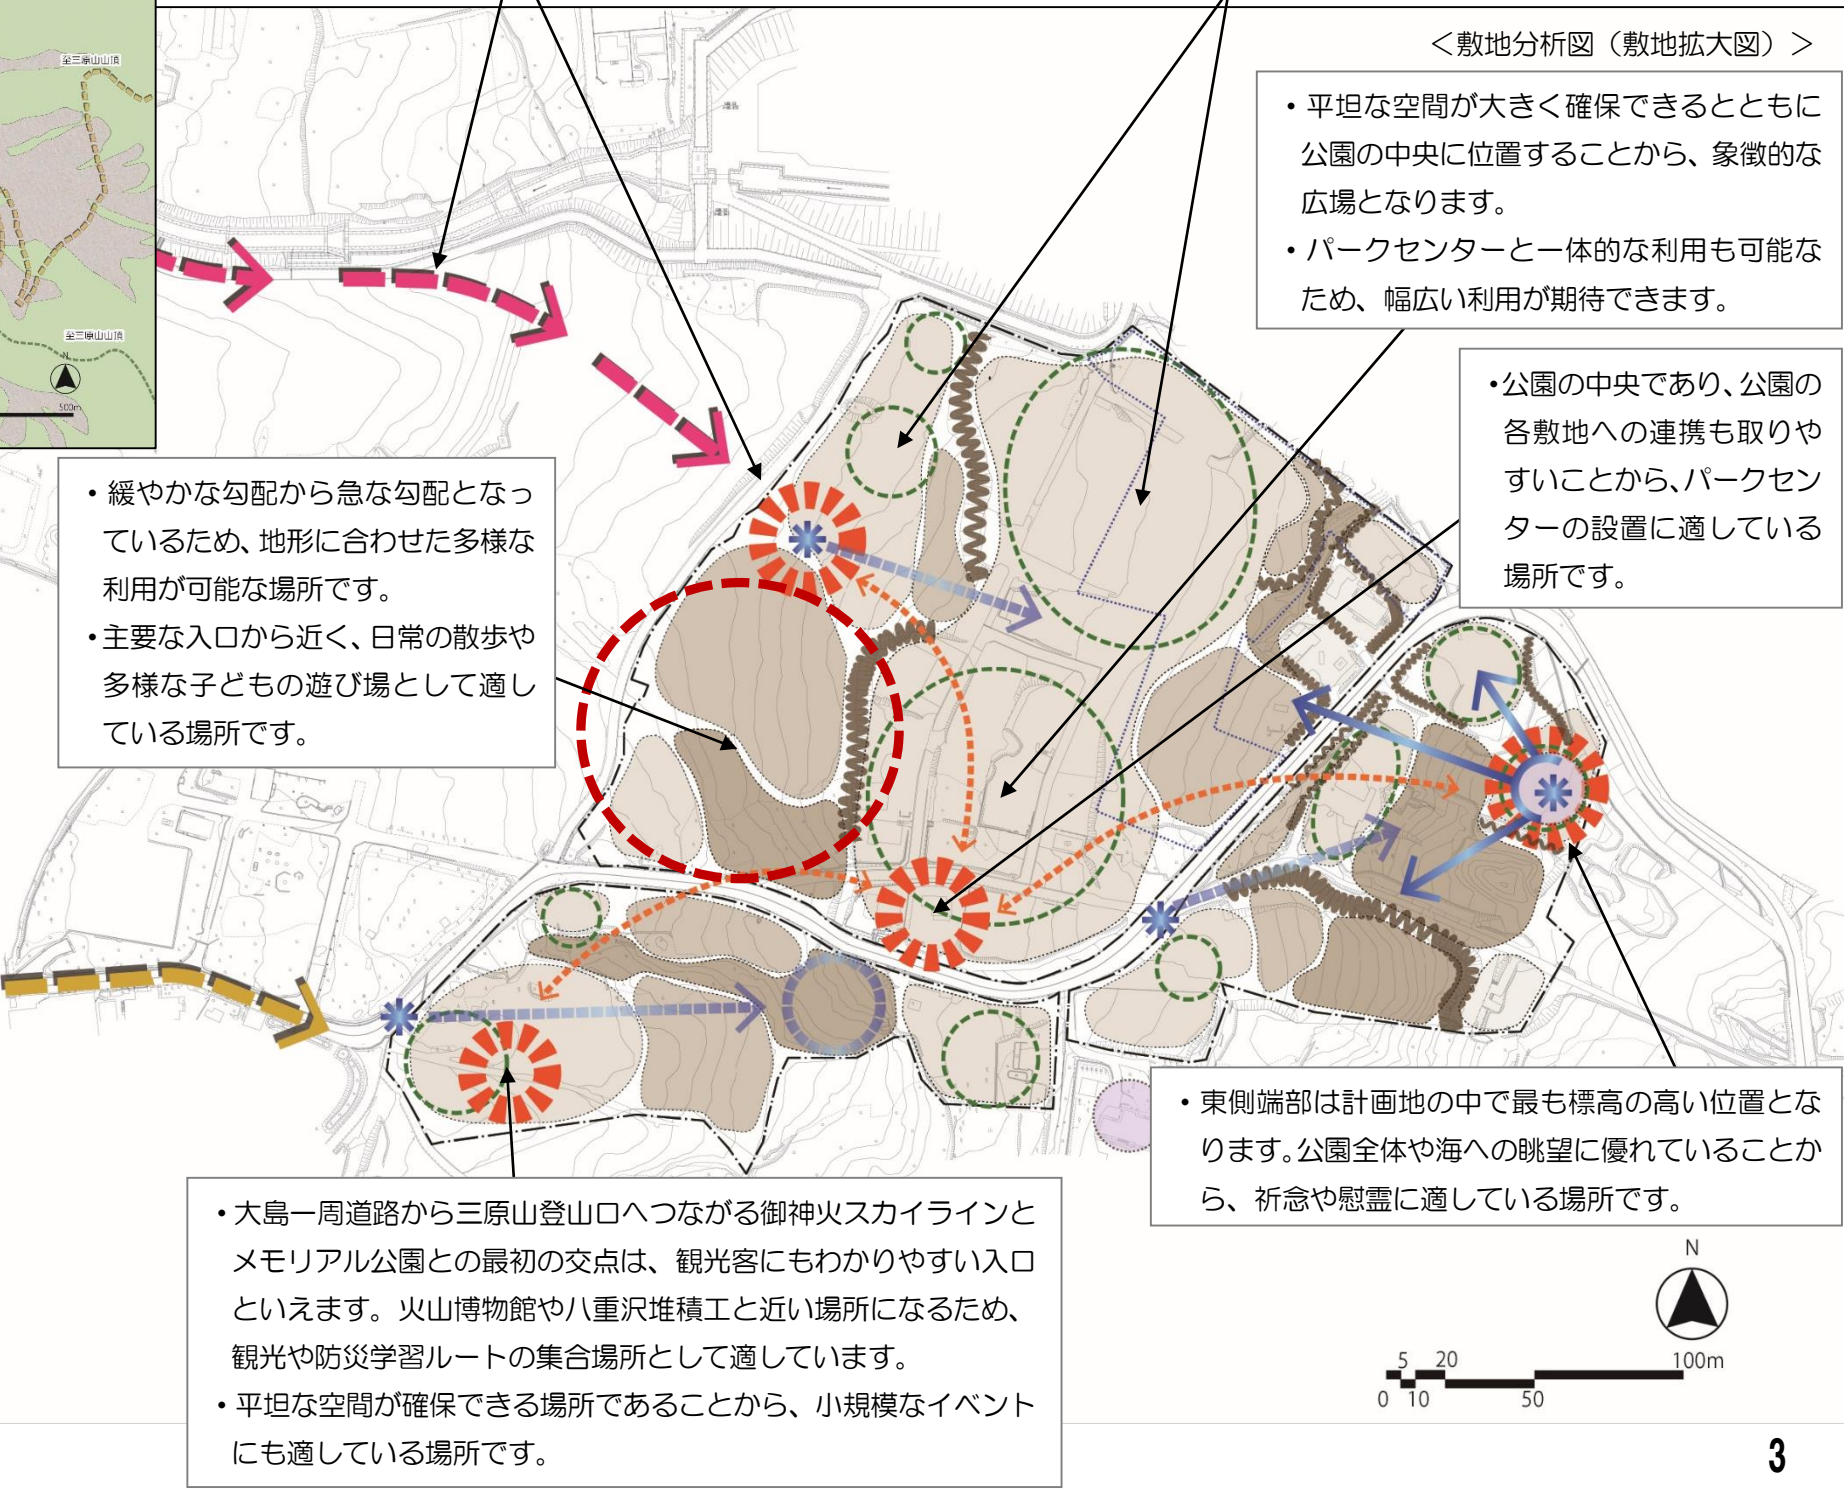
＜敷地分析図（敷地拡大図）＞

至三原山山頂

至三原山山頂

500m

・平坦な空間が大きく確保できるとともに公園の中央に位置することから、象徴的な広場となります。
・パークセンターと一体的な利用も可能なため、幅広い利用が期待できます。

・公園の中央であり、公園の各敷地への連携も取りやすいことから、パークセンターの設置に適している場所です。

・緩やかな勾配から急な勾配となっているため、地形に合わせた多様な利用が可能な場所です。
・主要な入口から近く、日常の散歩や多様な子どもの遊び場として適している場所です。

・東側端部は計画地の中で最も標高の高い位置となります。公園全体や海への眺望に優れていることから、祈念や慰霊に適している場所です。

・大島一周道路から三原山登山口へつながる御神火スカイラインとメモリアル公園との最初の交点は、観光客にもわかりやすい入口といえます。火山博物館や八重沢堆積工と近い場所になるため、観光や防災学習ルートの集合場所として適しています。
・平坦な空間が確保できる場所であることから、小規模なイベントにも適している場所です。

N

0 5 10 20 50 100m

3